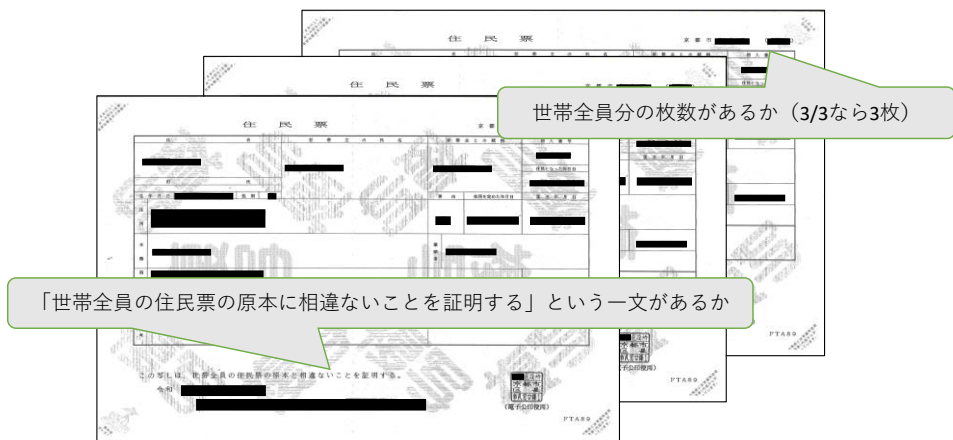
住民票

住民票

住民票

京都市

世帯全員分の枚数があるか（3/3なら3枚）

「世帯全員の住民票の原本に相違ないことを証明する」という一文があるか

この写しは、世帯全員の住民票の原本と相違ないことを証明する。

令和

京都市長

(電子公印使用)

PTA89

PTA89

PTA89